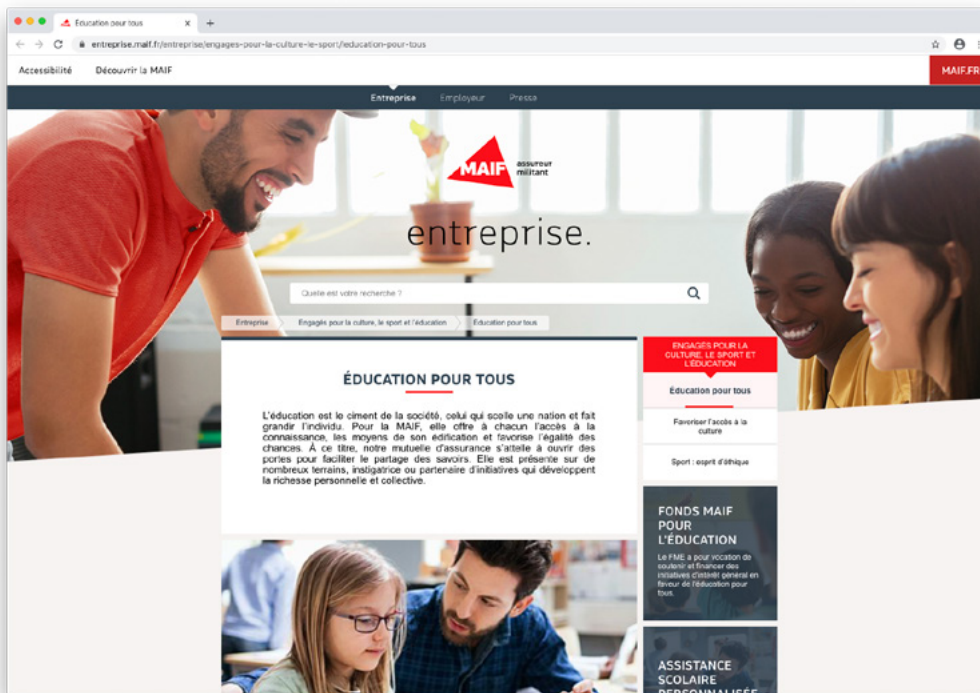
Éducation pour tous

entreprise.maif.fr/entreprise/engages-pour-la-culture-le-sport/education-pour-tous

Accessibilité Découvrir la MAIF

MAIF.FR

Entreprise Employeur Presse

MAIF assureur militant

entreprise.

Quelle est votre recherche ?

Entreprise > Engagés pour la culture, le sport et l'éducation > Éducation pour tous

ÉDUCATION POUR TOUS

L'éducation est le ciment de la société, celui qui scelle une nation et fait grandir l'individu. Pour la MAIF, elle offre à chacun l'accès à la connaissance, les moyens de son édification et favorise l'égalité des chances. À ce titre, notre mutuelle d'assurance s'attelle à ouvrir des portes pour faciliter le partage des savoirs. Elle est présente sur de nombreux terrains, instigatrice ou partenaire d'initiatives qui développent la richesse personnelle et collective.

ENGAGÉS POUR LA CULTURE, LE SPORT ET L'ÉDUCATION

Éducation pour tous

Favoriser l'accès à la culture

Sport : esprit d'éthique

FONDS MAIF POUR L'ÉDUCATION

Le FME a pour vocation de soutenir et financer des initiatives d'intérêt général en faveur de l'éducation pour tous.

ASSISTANCE SCOLAIRE PERSONNALISÉE